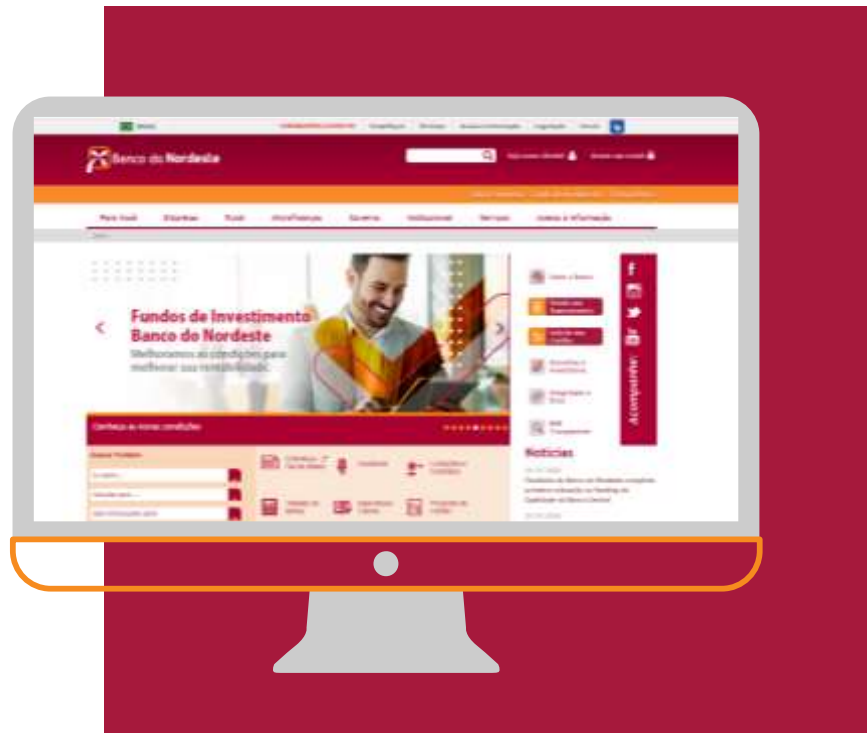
Banco do Nordeste

Para Você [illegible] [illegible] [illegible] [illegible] Institucional Serviços Acesso à Informação

Fundos de Investimento Banco do Nordeste

Melhoramos as condições para melhorar sua rentabilidade.

Conheça as novas condições

Notícias

Acompanhe

f